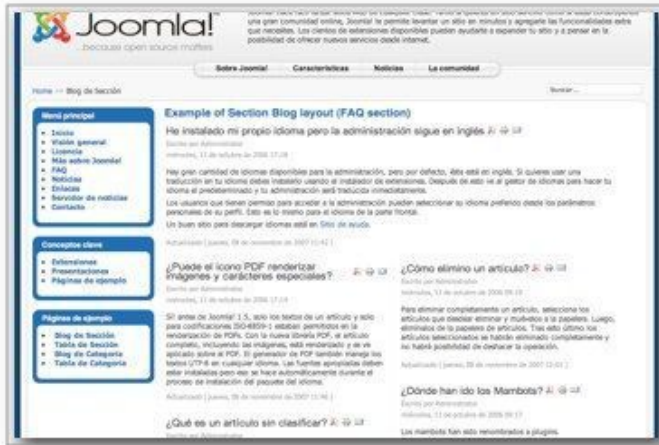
Joomla!
...because open source matters

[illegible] una gran comunidad online, Joomla! le permite levantar un sitio en minutos y agregarle las funcionalidades extra que necesites. Los cientos de extensiones disponibles pueden ayudarte a expandir tu sitio y a pensar en la posibilidad de ofrecer nuevos servicios desde internet.

Sobre Joomla! Características Noticias La comunidad

Home >> Blog de Sección

Buscar...

Menú principal
- Inicio
- Visión general
- Licencia
- Más sobre Joomla!
- FAQ
- Noticias
- Enlaces
- Servidor de noticias
- Contacto

Conceptos clave
- Extensiones
- Presentaciones
- Páginas de ejemplo

Páginas de ejemplo
- Blog de Sección
- Tabla de Sección
- Blog de Categoría
- Tabla de Categoría

Example of Section Blog layout (FAQ section)

He instalado mi propio idioma pero la administración sigue en inglés

Escrito por Administrator
miércoles, 11 de octubre de 2006 17:14

Hay gran cantidad de idiomas disponibles para la administración, pero por defecto, ésta está en inglés. Si quieres usar una traducción en tu idioma debes instalarlo usando el instalador de extensiones. Después de esto ve al gestor de idiomas para hacer tu idioma el predeterminado y tu administración será traducida inmediatamente.

Los usuarios que tienen permiso para acceder a la administración pueden seleccionar su idioma preferido desde los parámetros personales de su perfil. Esto es lo mismo para el idioma de la parte frontal.

Un buen sitio para descargar idiomas está en Sitio de ayuda.

Actualizado ( jueves, 29 de noviembre de 2007 11:42 )

¿Puede el icono PDF renderizar imágenes y caracteres especiales?

Escrito por Administrator
miércoles, 11 de octubre de 2006 17:14

Sí! antes de Joomla! 1.5, solo los textos de un artículo y solo para codificaciones ISO-8859-1 estaban permitidos en la renderización de PDFs. Con la nueva librería PDF, el artículo completo, incluyendo las imágenes, está renderizado y se ve aplicado sobre el PDF. El generador de PDF también maneja los textos UTF-8 en cualquier idioma. Las fuentes apropiadas deben estar instaladas pero eso se hace automáticamente durante el proceso de instalación del paquete del idioma.

Actualizado ( jueves, 29 de noviembre de 2007 11:46 )

¿Cómo elimino un artículo?

Escrito por Administrator
miércoles, 11 de octubre de 2006 09:13

Para eliminar completamente un artículo, seleccione los artículos que desear eliminar y muévelos a la papelera. Luego, elimínalos de la papelera de artículos. Tras esto último los artículos seleccionados se habrán eliminado completamente y no habrá posibilidad de deshacer la operación.

Actualizado ( jueves, 29 de noviembre de 2007 12:03 )

¿Dónde han ido los Mambots?

Escrito por Administrator
miércoles, 11 de octubre de 2006 09:17

Los mambots han sido renombrados a plugins.

¿Qué es un artículo sin clasificar?

Escrito por Administrator